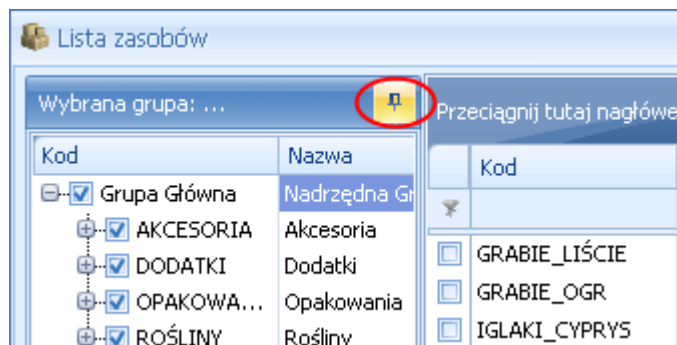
Lista zasobów

Wybrana grupa: ...

| Kod | Nazwa |
|---|---|
| Grupa Główna | Nadrzędna Gr |
| AKCESORIA | Akcesoria |
| DODATKI | Dodatki |
| OPAKOWA... | Opakowania |
| ROŚLINY | Rośliny |

Przeciągnij tutaj nagłówe

| Kod |
|---|
| GRABIE_LIŚCIE |
| GRABIE_OGR |
| IGLAKI_CYPRYS |